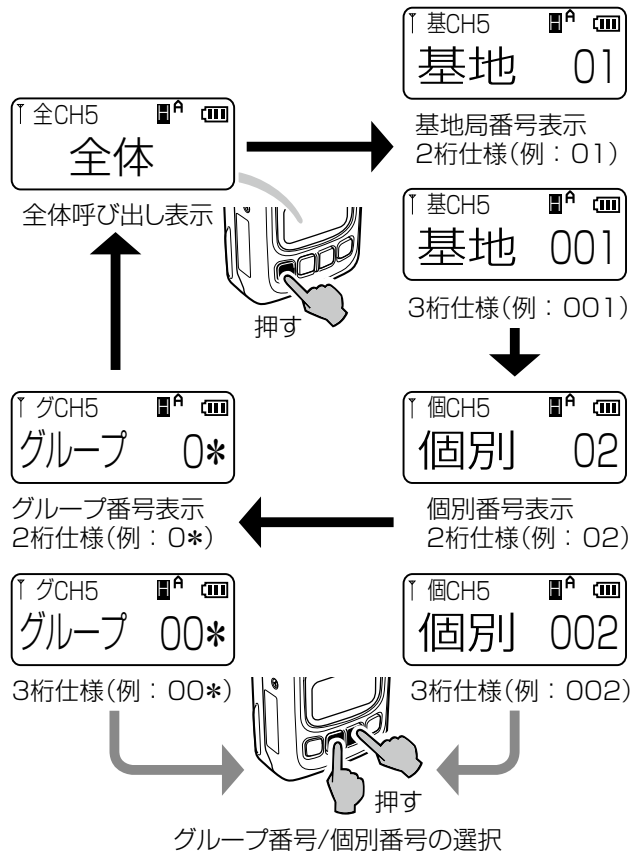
基CH5
基地 01
基地局番号表示
2桁仕様(例：01)

基CH5
基地 001
3桁仕様(例：001)

全CH5
全体
全体呼び出し表示

押す

個CH5
個別 02
個別番号表示
2桁仕様(例：02)

グCH5
グループ 0＊
グループ番号表示
2桁仕様(例：0＊)

グCH5
グループ 00＊
3桁仕様(例：00＊)

個CH5
個別 002
3桁仕様(例：002)

押す

グループ番号/個別番号の選択